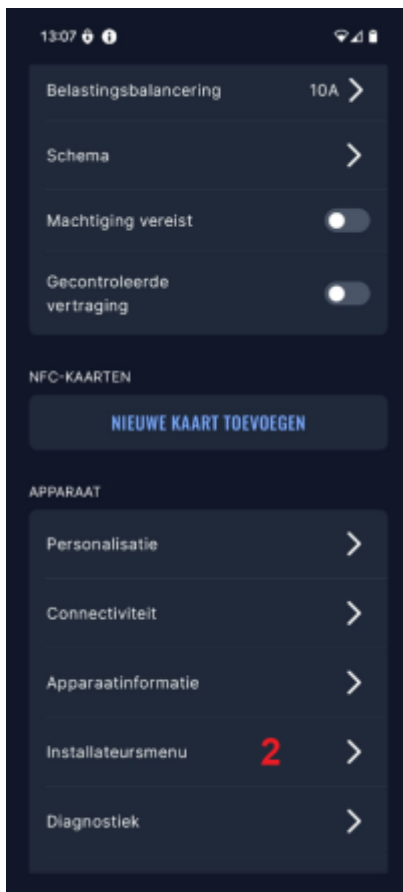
13:07

Belastingsbalancering 10A

Schema

Machtiging vereist

Gecontroleerde vertraging

NFC-KAARTEN

NIEUWE KAART TOEVOEGEN

APPARAAT

Personalisatie

Connectiviteit

Apparaatinformatie

Installateursmenu 2

Diagnostiek